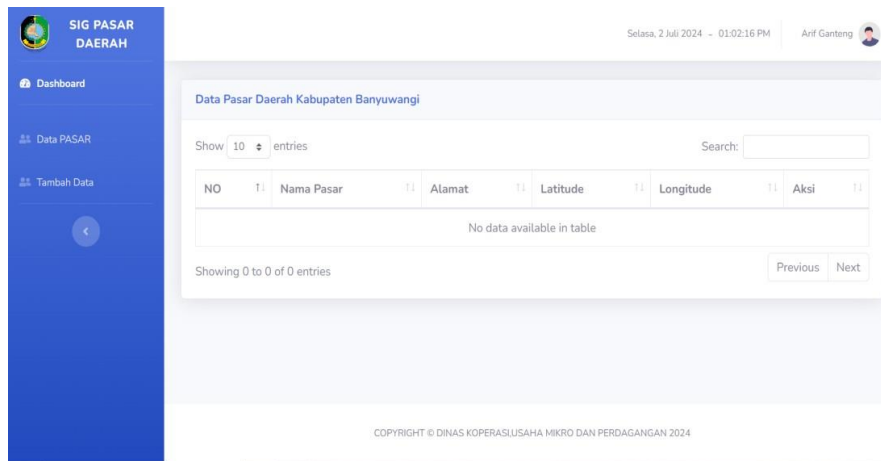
SIG PASAR DAERAH

Dashboard

Data PASAR

Tambah Data

Selasa, 2 Juli 2024 - 01:02:16 PM

Arif Ganteng

Data Pasar Daerah Kabupaten Banyuwangi

Show 10 entries

Search:

| NO | Nama Pasar | Alamat | Latitude | Longitude | Aksi |
|---|---|---|---|---|---|
| No data available in table | | | | | |

Showing 0 to 0 of 0 entries

Previous Next

COPYRIGHT © DINAS KOPERASI,USAHA MIKRO DAN PERDAGANGAN 2024